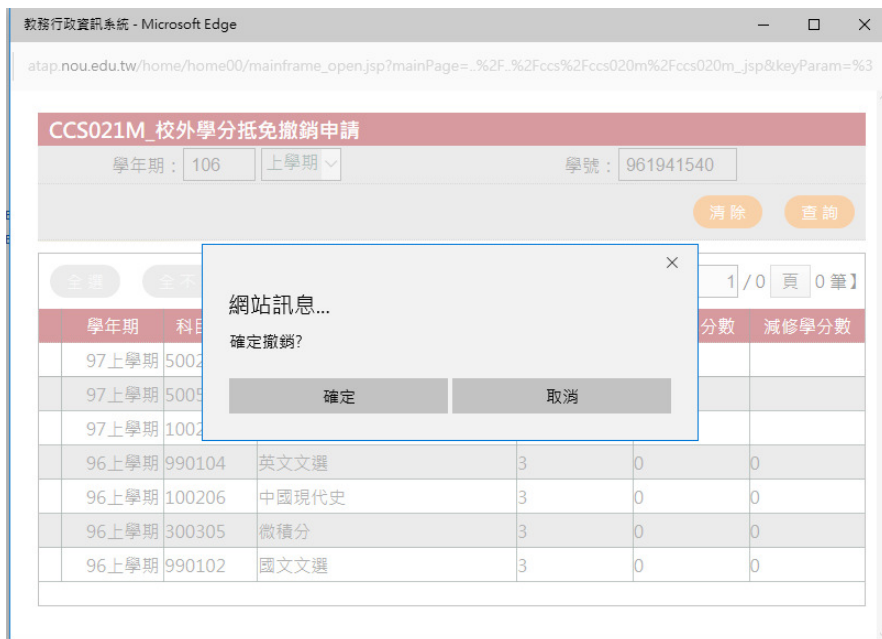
教務行政資訊系統 - Microsoft Edge

atap.nou.edu.tw/home/home00/mainframe_open.jsp?mainPage=..%2F..%2Fccs%2Fccs020m%2Fccs020m_.jsp&keyParam=%3

CCS021M_校外學分抵免撤銷申請

學年期： 106 上學期

學號： 961941540

清除 查詢

全選 全不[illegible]

1 / 0 頁 0 筆】

網站訊息...

確定撤銷?

確定 取消

| | 學年期 | 科目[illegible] | | | 分數 | 減修學分數 |
|---|---|---|---|---|---|---|
| | 97上學期 | 5002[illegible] | | | | |
| | 97上學期 | 5005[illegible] | | | | |
| | 97上學期 | 1002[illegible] | | | | |
| | 96上學期 | 990104 | 英文文選 | 3 | 0 | 0 |
| | 96上學期 | 100206 | 中國現代史 | 3 | 0 | 0 |
| | 96上學期 | 300305 | 微積分 | 3 | 0 | 0 |
| | 96上學期 | 990102 | 國文文選 | 3 | 0 | 0 |